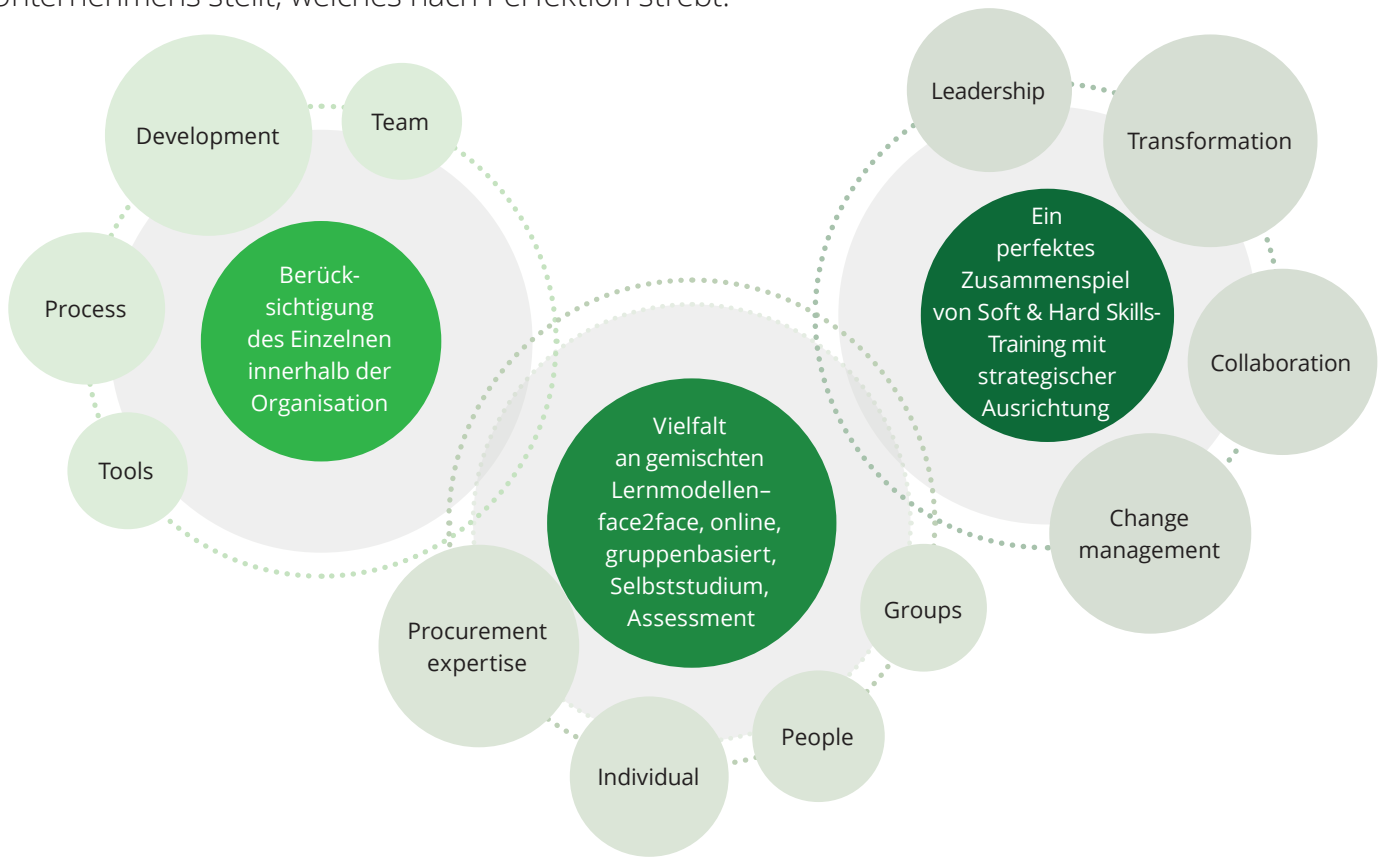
Unternehmens stellt, welches nach Perfektion strebt.

Development

Team

Process

Berücksichtigung des Einzelnen innerhalb der Organisation

Tools

Leadership

Transformation

Ein perfektes Zusammenspiel von Soft & Hard Skills-Training mit strategischer Ausrichtung

Collaboration

Change management

Vielfalt an gemischten Lernmodellen– face2face, online, gruppenbasiert, Selbststudium, Assessment

Groups

Procurement expertise

People

Individual